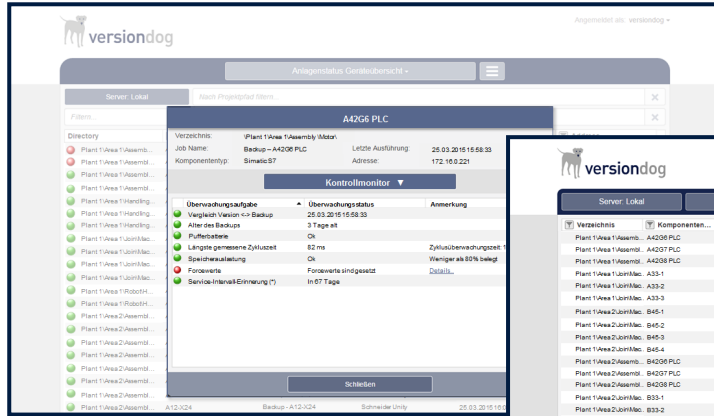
versiondog

Angemeldet als: versiondog ▾

Anlagenstatus Geräteübersicht ▾

Server: Lokal

Nach Projektpfad filtern

Filtern...

Directory

Plant 1\Area 1\Assemb...
Plant 1\Area 1\Assemb...
Plant 1\Area 1\Assembl...
Plant 1\Area 1\Assembl...
Plant 1\Area 1\Handling...
Plant 1\Area 1\Handling...
Plant 1\Area 1\Handling...
Plant 1\Area 1\JoinMac...
Plant 1\Area 1\JoinMac...
Plant 1\Area 1\JoinMac...
Plant 1\Area 1\RobotH...
Plant 1\Area 1\RobotH...
Plant 1\Area 2\Assemb...
Plant 1\Area 2\Assembl...
Plant 1\Area 2\Assembl...
Plant 1\Area 2\Assembl...
Plant 1\Area 2\Assembl...
Plant 1\Area 2\Assembl...
Plant 1\Area 2\Assembl...
Plant 1\Area 2\Assembl...

A12-X24 Backup - A12-X24 Schneider Unity 25.03.2015 15:58

A42G6 PLC

Verzeichnis: \Plant 1\Area 1\Assembly Motor\
Job Name: Backup – A42G6 PLC
Komponententyp: Simatic S7
Letzte Ausführung: 25.03.2015 15:58:33
Adresse: 172.16.0.221

Kontrollmonitor ▼

| Überwachungsaufgabe | Überwachungsstatus | Anmerkung |
|---|---|---|
| Vergleich Version <-> Backup | 25.03.2015 15:58:33 | |
| Alter des Backups | 3 Tage alt | |
| Pufferbatterie | Ok | |
| Längste gemessene Zykluszeit | 82 ms | Zyklusüberwachungszeit: 1 |
| Speicherauslastung | Ok | Weniger als 80% belegt |
| Forcewerte | Forcewerte sind gesetzt | Details... |
| Service-Intervall-Erinnerung (*) | In 67 Tage | |

Schließen

versiondog

Server: Lokal

| Verzeichnis | Komponenten... |
|---|---|
| Plant 1\Area 1\Assemb... | A42G6 PLC |
| Plant 1\Area 1\Assemb... | A42G7 PLC |
| Plant 1\Area 1\Assemb... | A42G8 PLC |
| Plant 1\Area 1\JoinMac... | A33-1 |
| Plant 1\Area 1\JoinMac... | A33-2 |
| Plant 1\Area 1\JoinMac... | A33-3 |
| Plant 1\Area 2\JoinMac... | B45-1 |
| Plant 1\Area 2\JoinMac... | B45-2 |
| Plant 1\Area 2\JoinMac... | B45-3 |
| Plant 1\Area 2\JoinMac... | B45-4 |
| Plant 1\Area 2\Assembl... | B42G6 PLC |
| Plant 1\Area 2\Assembl... | B42G7 PLC |
| Plant 1\Area 2\Assembl... | B42G8 PLC |
| Plant 1\Area 2\JoinMac... | B33-1 |
| Plant 1\Area 2\JoinMac... | B33-2 |